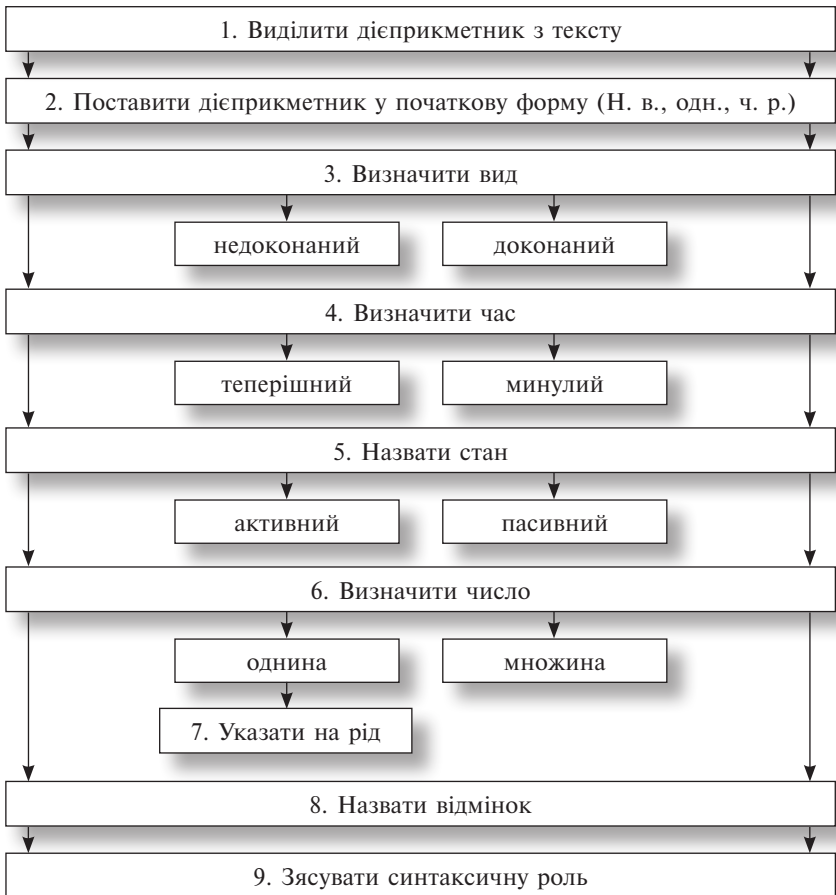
1. Виділити дієприкметник з тексту

2. Поставити дієприкметник у початкову форму (Н. в., одн., ч. р.)

3. Визначити вид

недоконаний

доконаний

4. Визначити час

теперішній

минулий

5. Назвати стан

активний

пасивний

6. Визначити число

однина

множина

7. Указати на рід

8. Назвати відмінок

9. Зясувати синтаксичну роль